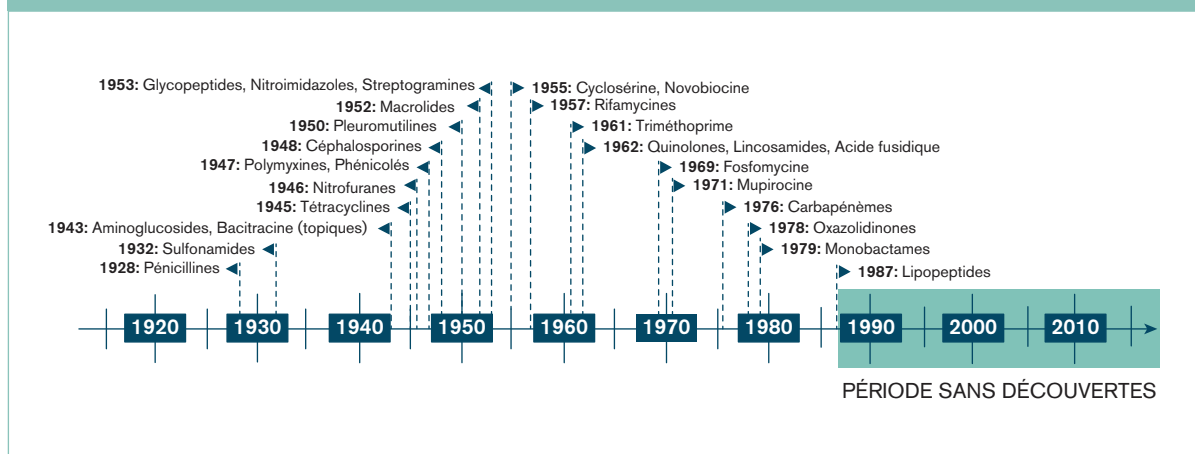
1953: Glycopeptides, Nitroimidazoles, Streptogramines
1952: Macrolides
1950: Pleuromutilines
1948: Céphalosporines
1947: Polymyxines, Phénicolés
1946: Nitrofuranes
1945: Tétracyclines
1943: Aminoglucosides, Bacitracine (topiques)
1932: Sulfonamides
1928: Pénicillines

1955: Cyclosérine, Novobiocine
1957: Rifamycines
1961: Triméthoprime
1962: Quinolones, Lincosamides, Acide fusidique
1969: Fosfomycine
1971: Mupirocine
1976: Carbapénèmes
1978: Oxazolidinones
1979: Monobactames
1987: Lipopeptides

1920 1930 1940 1950 1960 1970 1980 1990 2000 2010

PÉRIODE SANS DÉCOUVERTES